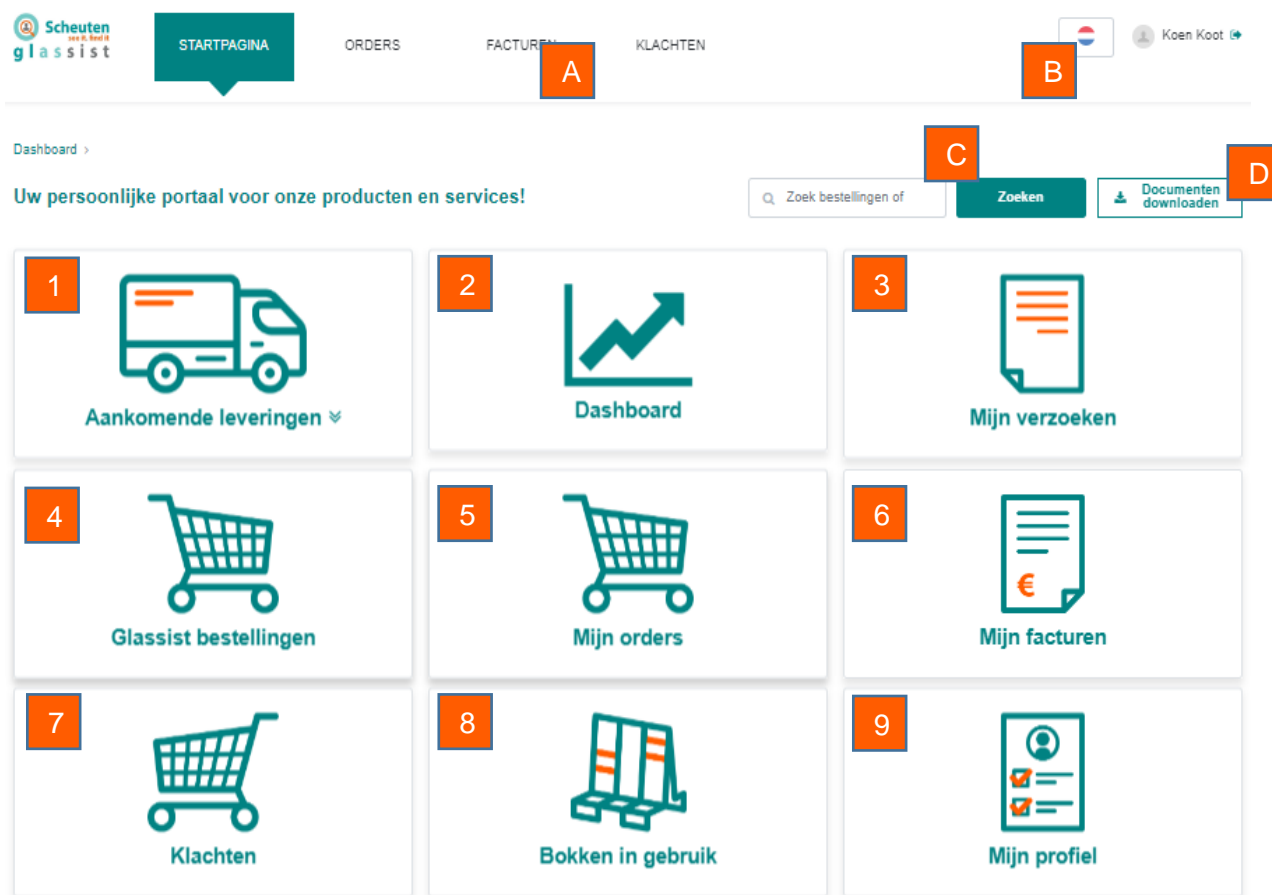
Scheuten see it, feel it glassist

STARTPAGINA ORDERS FACTUREN A KLACHTEN

B Koen Koot

Dashboard ›

C

Uw persoonlijke portaal voor onze producten en services!

Zoek bestellingen of Zoeken Documenten downloaden D

1 Aankomende leveringen

2 Dashboard

3 Mijn verzoeken

4 Glassist bestellingen

5 Mijn orders

6 € Mijn facturen

7 Klachten

8 Bokken in gebruik

9 Mijn profiel